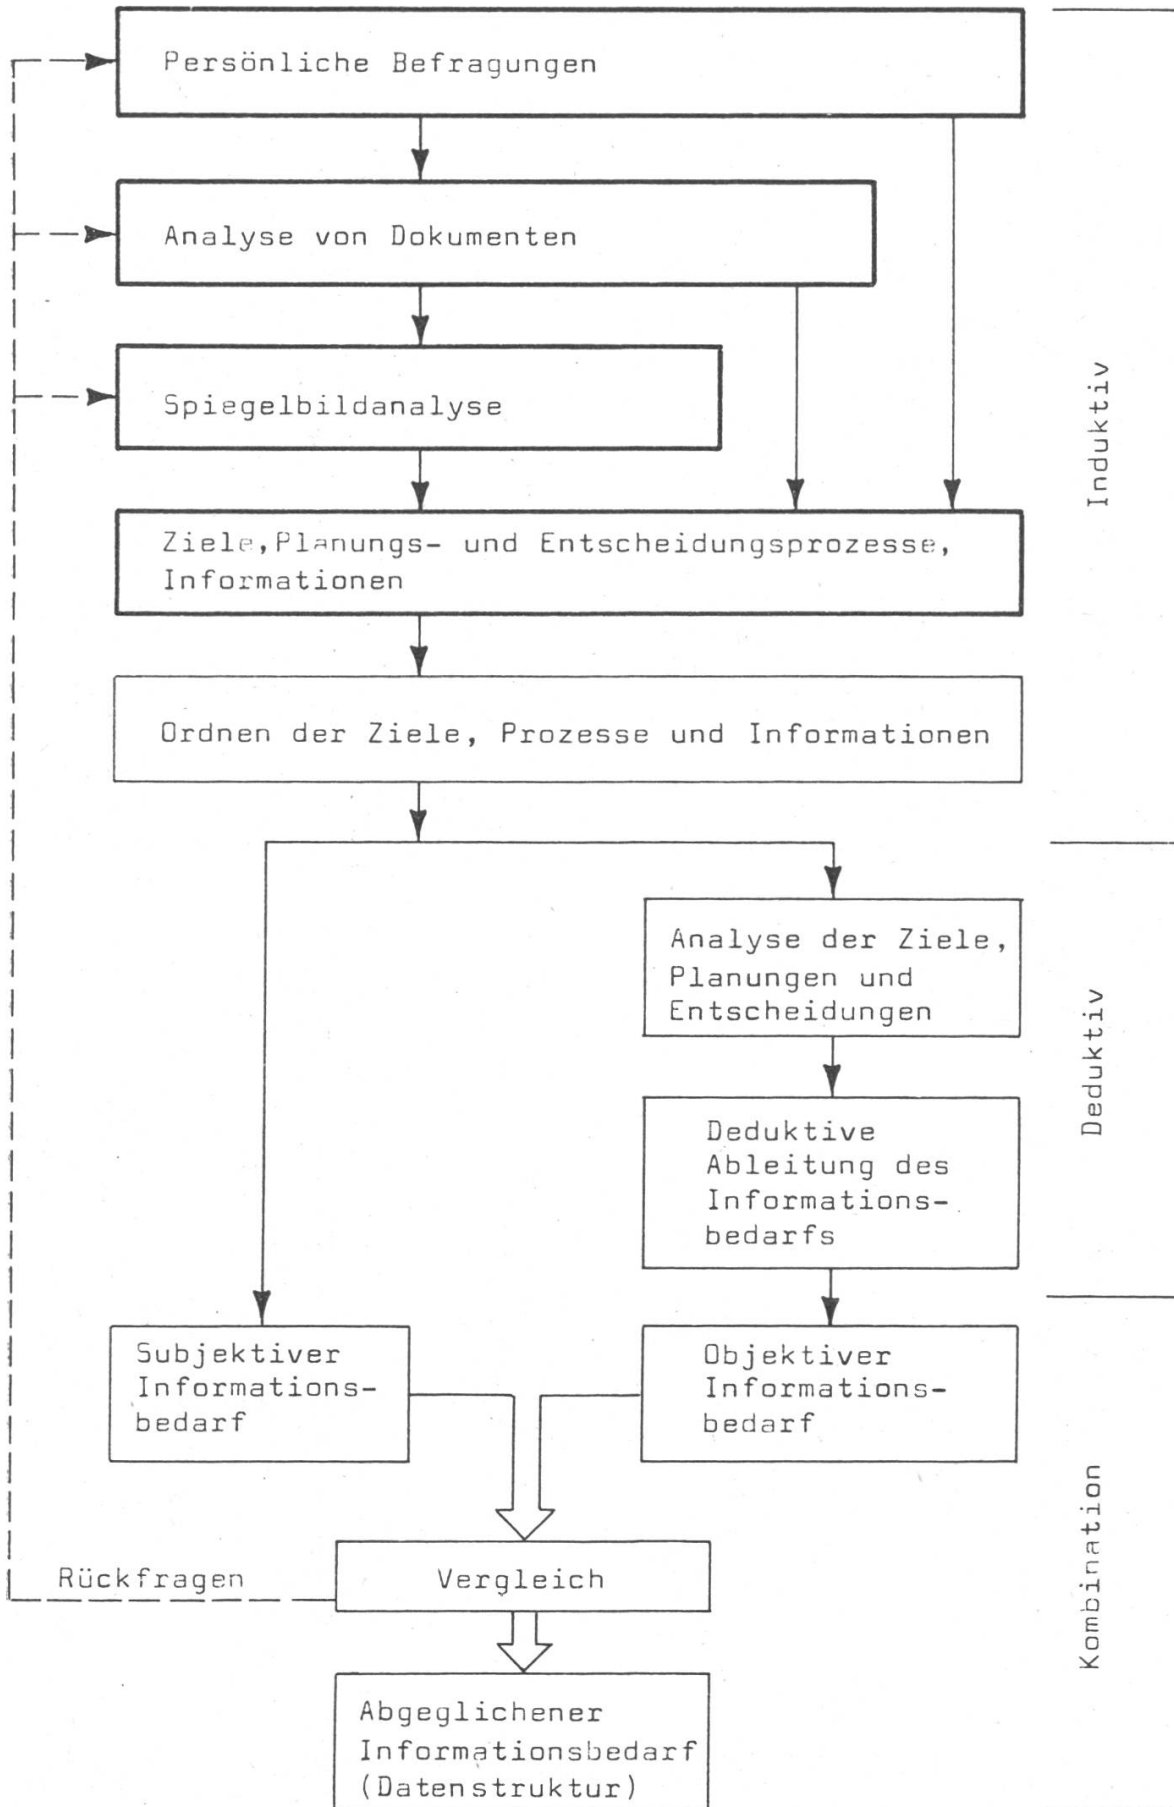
Persönliche Befragungen

Analyse von Dokumenten

Spiegelbildanalyse

Ziele, Planungs- und Entscheidungsprozesse, Informationen

Ordnen der Ziele, Prozesse und Informationen

Analyse der Ziele, Planungen und Entscheidungen

Deduktive Ableitung des Informationsbedarfs

Subjektiver Informationsbedarf

Objektiver Informationsbedarf

Rückfragen

Vergleich

Abgeglichener Informationsbedarf (Datenstruktur)

Induktiv

Deduktiv

Kombination